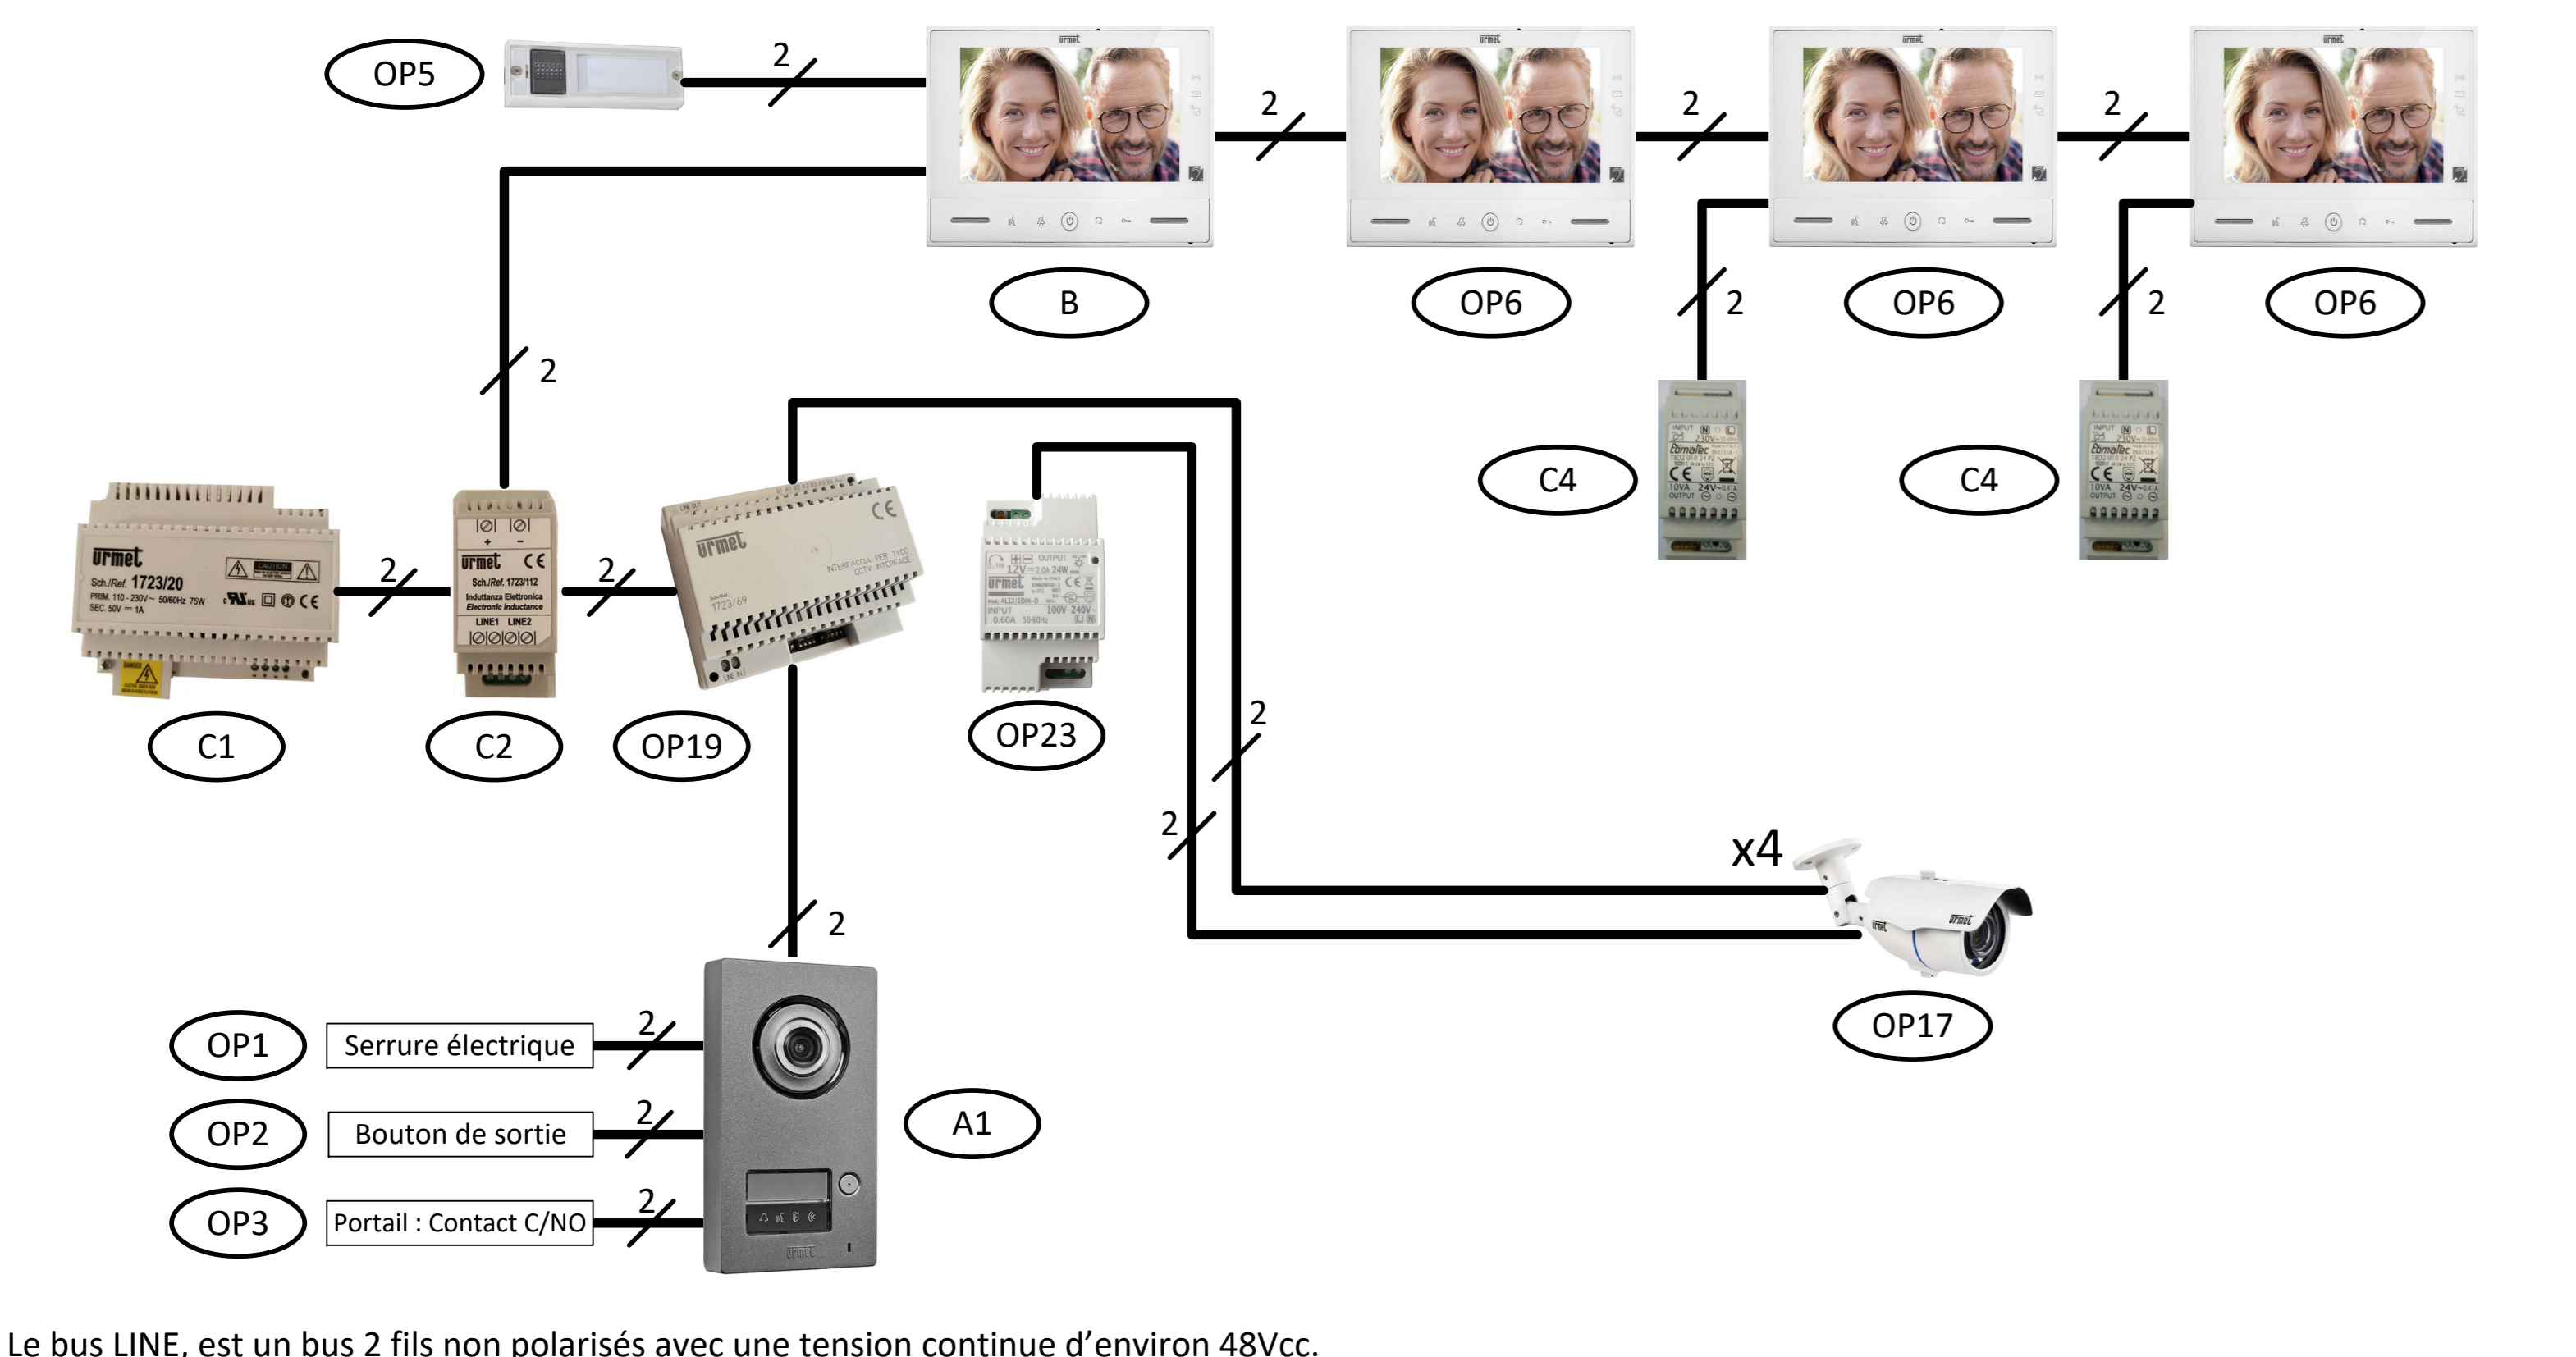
OP5

2

2

2

2

B

OP6

OP6

OP6

2

2

2

C4

C4

2

2

urmet
Sch./Ref. 1723/20

urmet
Sch./Ref. 1723/112
Induttanza Elettronica
Electronic Inductance
LINE1 LINE2

urmet
1723/69

C1

C2

OP19

OP23

2

2

x4

2

OP17

OP1

Serrure électrique

2

OP2

Bouton de sortie

2

A1

OP3

Portail : Contact C/NO

2

Le bus LINE, est un bus 2 fils non polarisés avec une tension continue d'environ 48Vcc.